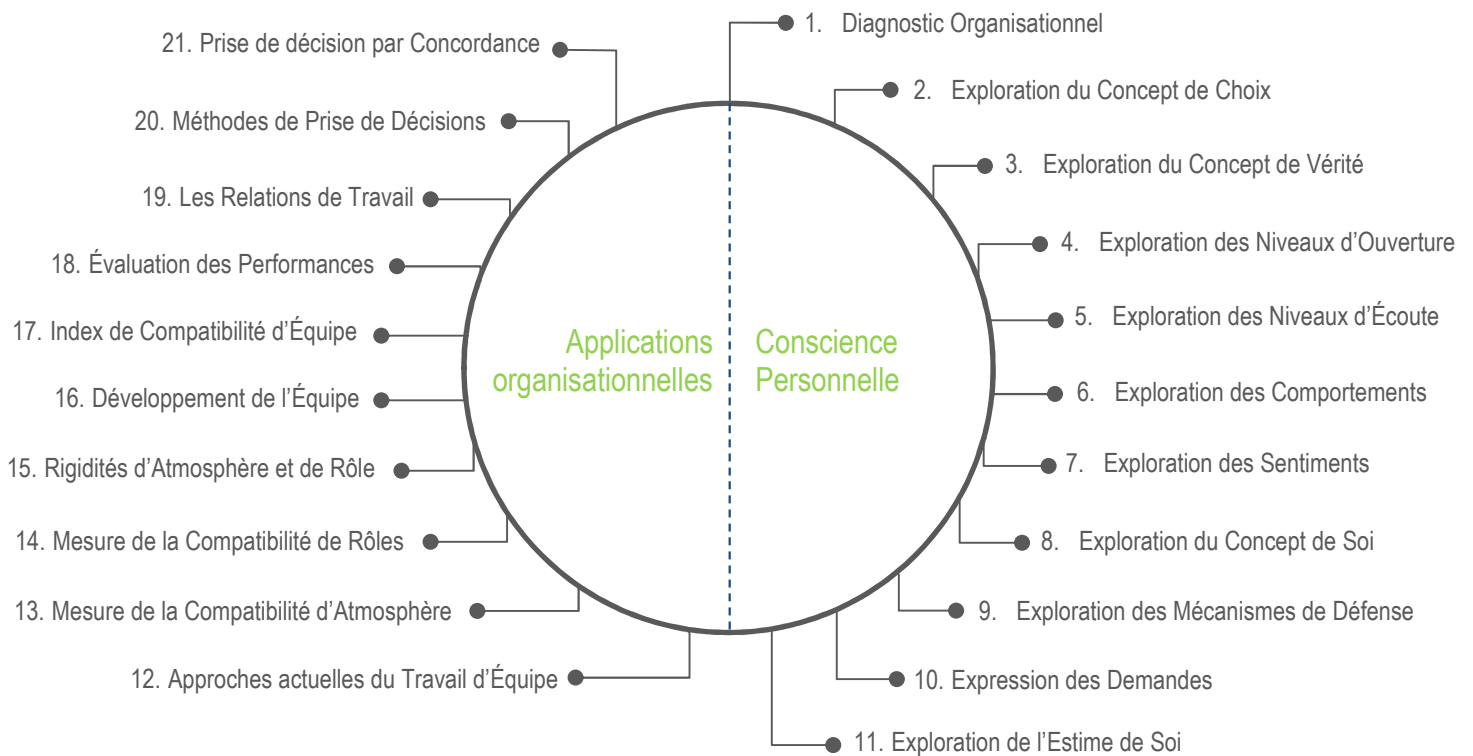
Applications organisationnelles

Conscience Personnelle

1. Diagnostic Organisationnel

2. Exploration du Concept de Choix

3. Exploration du Concept de Vérité

4. Exploration des Niveaux d'Ouverture

5. Exploration des Niveaux d'Écoute

6. Exploration des Comportements

7. Exploration des Sentiments

8. Exploration du Concept de Soi

9. Exploration des Mécanismes de Défense

10. Expression des Demandes

11. Exploration de l'Estime de Soi

12. Approches actuelles du Travail d'Équipe

13. Mesure de la Compatibilité d'Atmosphère

14. Mesure de la Compatibilité de Rôles

15. Rigidités d'Atmosphère et de Rôle

16. Développement de l'Équipe

17. Index de Compatibilité d'Équipe

18. Évaluation des Performances

19. Les Relations de Travail

20. Méthodes de Prise de Décisions

21. Prise de décision par Concordance